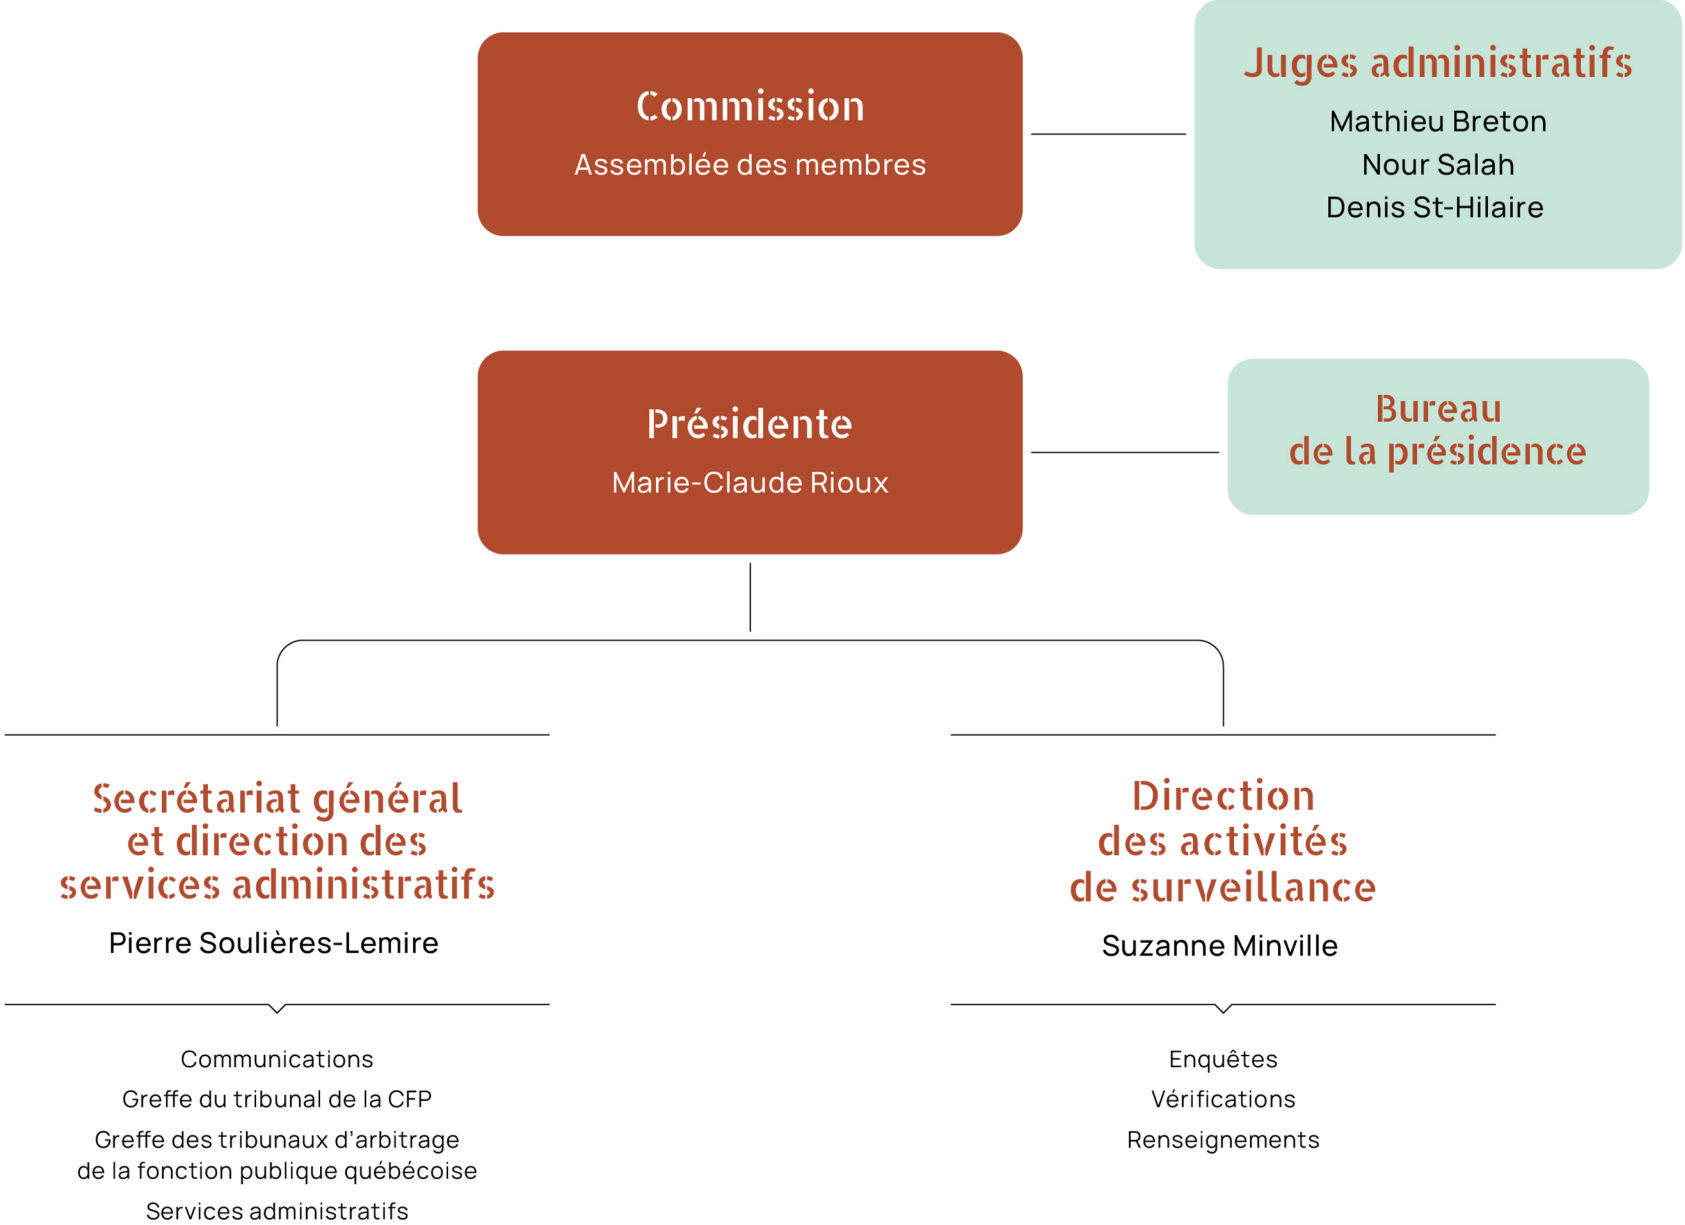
Commission
Assemblée des membres

Juges administratifs
Mathieu Breton
Nour Salah
Denis St-Hilaire

Présidente
Marie-Claude Rioux

Bureau de la présidence

Secrétariat général et direction des services administratifs
Pierre Soulières-Lemire

Communications
Greffe du tribunal de la CFP
Greffe des tribunaux d'arbitrage de la fonction publique québécoise
Services administratifs

Direction des activités de surveillance
Suzanne Minville

Enquêtes
Vérifications
Renseignements